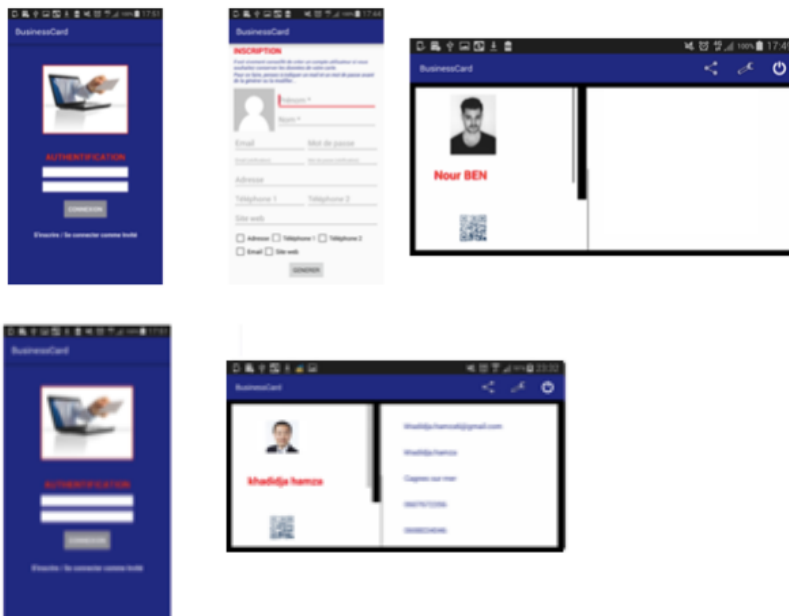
17:51
BusinessCard
AUTHENTIFICATION
CONNEXION
S'inscrire / Se connecter comme Invité

17:44
BusinessCard
INSCRIPTION
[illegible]
Prénom *
Nom *
Email
Mot de passe
Adresse
Téléphone 1
Téléphone 2
Site web
Adresse
Téléphone 1
Téléphone 2
Email
Site web
GENERER

17:41
BusinessCard
Nour BEN

17:51
BusinessCard
AUTHENTIFICATION
CONNEXION
S'inscrire / Se connecter comme Invité

23:32
BusinessCard
khadidja hamza
khadidja.hamza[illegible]@gmail.com
khadidja.hamza
Cagnes sur mer
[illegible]
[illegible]